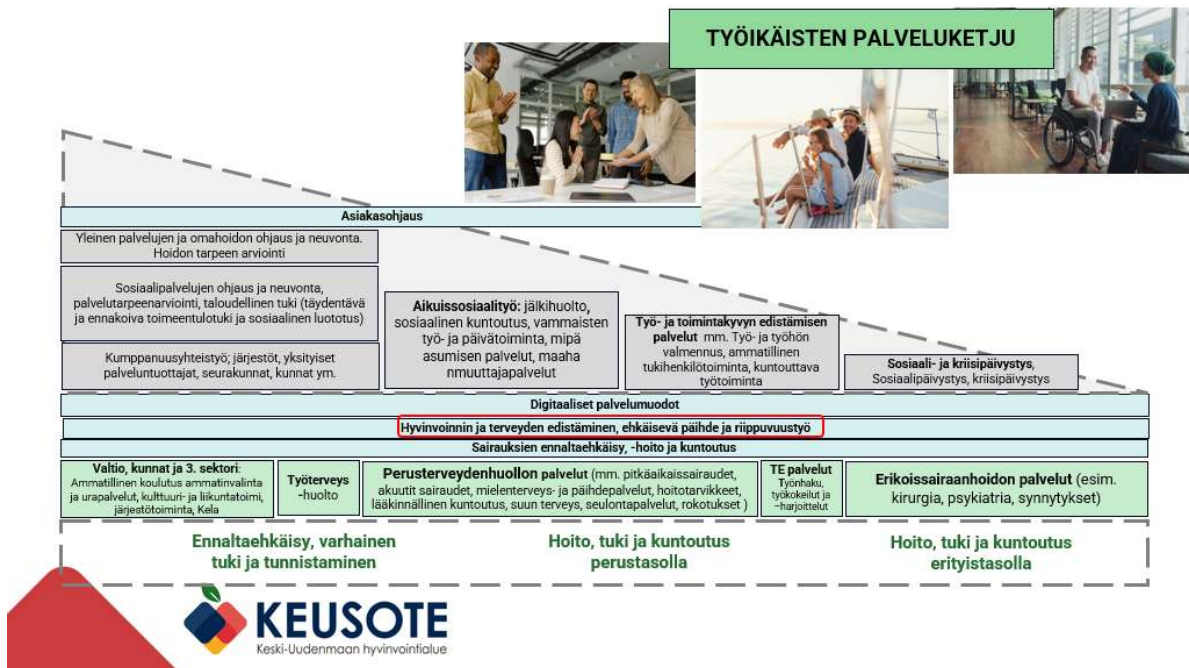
TYÖIKÄISTEN PALVELUKETJU

Asiakasohjaus

Yleinen palvelujen ja omahoidon ohjaus ja neuvonta. Hoidon tarpeen arviointi

Sosiaalipalvelujen ohjaus ja neuvonta, palvelutarpeenarviointi, taloudellinen tuki (täydentävä ja ennakoiva toimeentulotuki ja sosiaalinen luototus)

Kumppanuusyhteistyö; järjestöt, yksityiset palveluntuottajat, seurakunnat, kunnat ym.

Aikuissosiaalityö: jälkihuolto, sosiaalinen kuntoutus, vammaisten työ- ja päivätoiminta, mipä asumisen palvelut, maaha nmuuttajapalvelut

Työ- ja toimintakyvyn edistämisen palvelut mm. Työ- ja työhön valmennus, ammatillinen tukihenkilötoiminta, kuntouttava työtoiminta

Sosiaali- ja kriisipäivystys, Sosiaalipäivystys, kriisipäivystys

Digitaaliset palvelumuodot

Hyvinvoinnin ja terveyden edistäminen, ehkäisevä päihde ja riippuvuustyö

Sairauksien ennaltaehkäisy, -hoito ja kuntoutus

Valtio, kunnat ja 3. sektori: Ammatillinen koulutus ammatinvalinta ja urapalvelut, kulttuuri- ja liikuntatoimi, järjestötoiminta, Kela

Työterveys -huolto

Perusterveydenhuollon palvelut (mm. pitkäaikaissairaudet, akuutit sairaudet, mielenterveys- ja päihdepalvelut, hoitotarvikkeet, lääkinnällinen kuntoutus, suun terveys, seulontapalvelut, rokotukset )

TE palvelut Työnhaku, työkokeilut ja –harjoittelut

Erikoissairaanhoidon palvelut (esim. kirurgia, psykiatria, synnytykset)

Ennaltaehkäisy, varhainen tuki ja tunnistaminen

Hoito, tuki ja kuntoutus perustasolla

Hoito, tuki ja kuntoutus erityistasolla

KEUSOTE
Keski-Uudenmaan hyvinvointialue